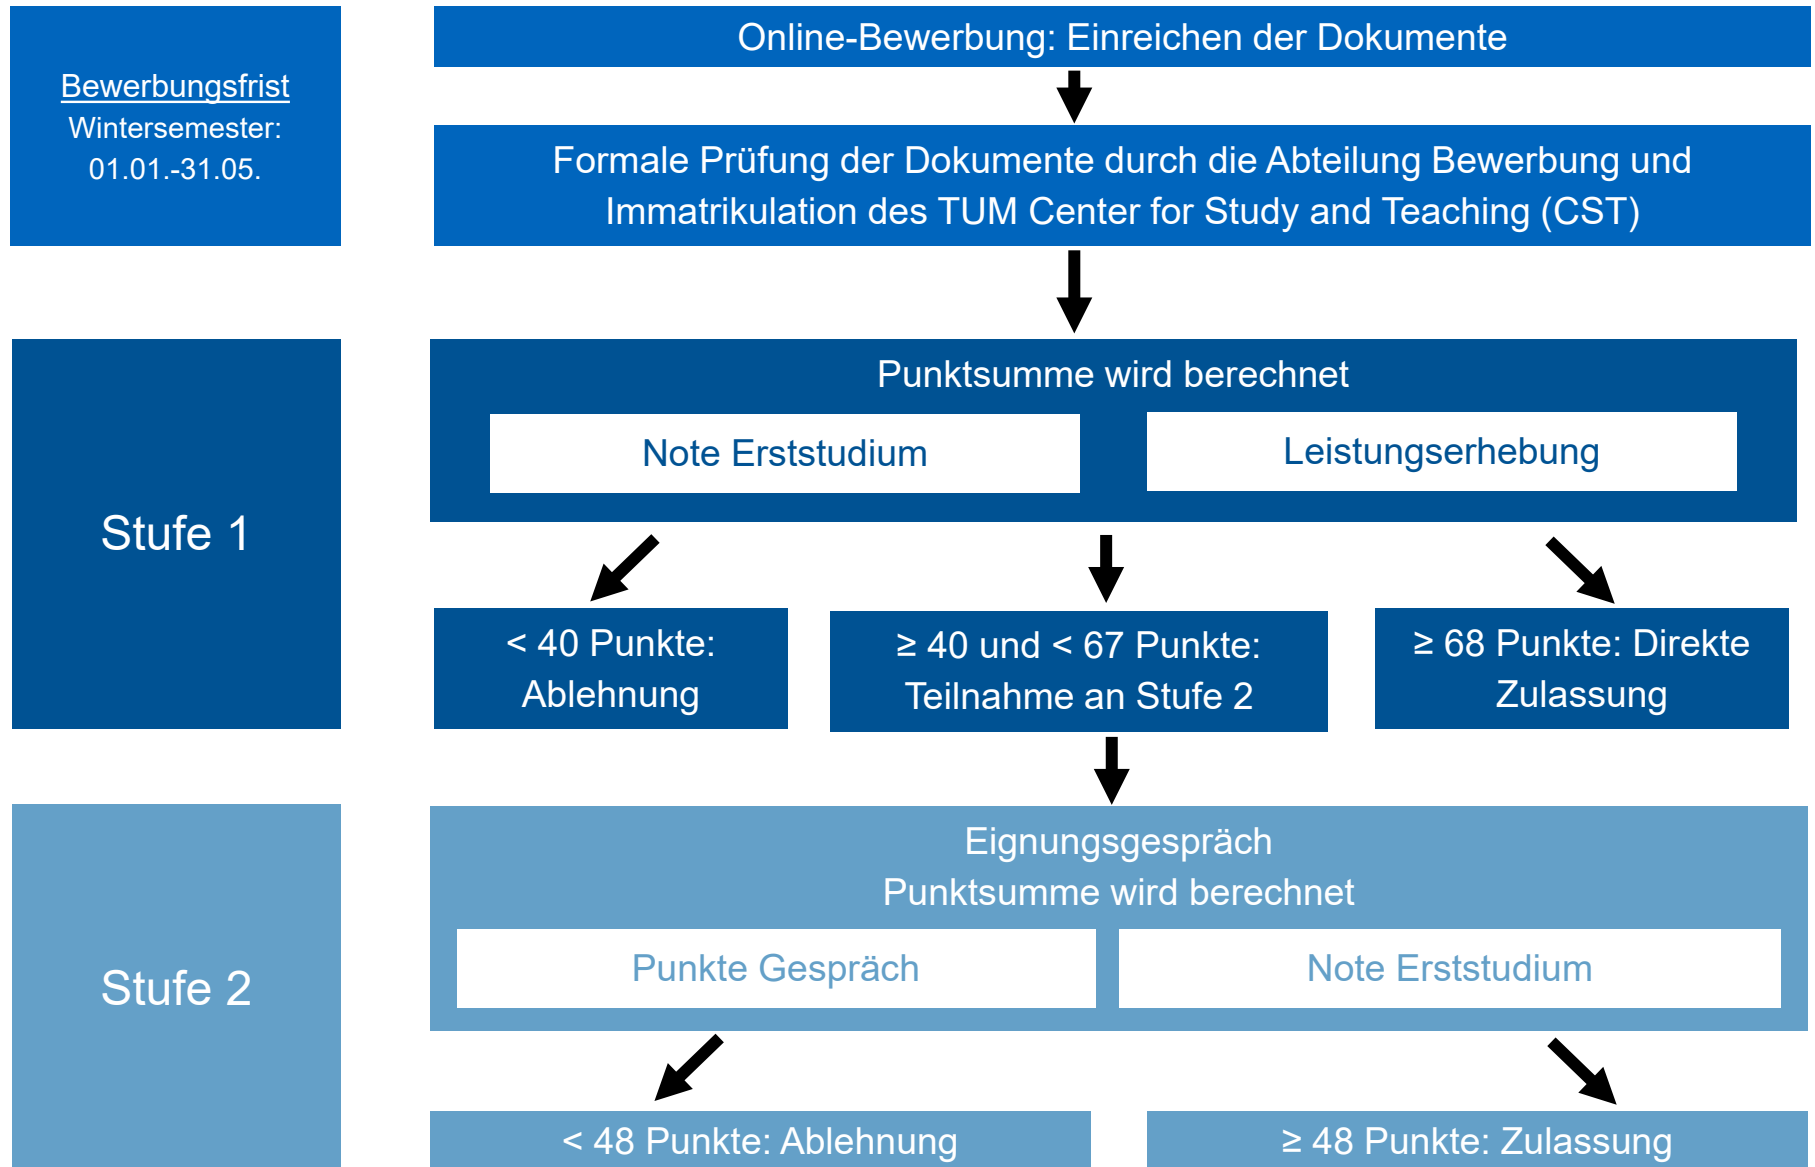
Bewerbungsfrist
Wintersemester:
01.01.-31.05.

Online-Bewerbung: Einreichen der Dokumente

Formale Prüfung der Dokumente durch die Abteilung Bewerbung und Immatrikulation des TUM Center for Study and Teaching (CST)

Stufe 1

Punktsumme wird berechnet

Note Erststudium

Leistungserhebung

< 40 Punkte: Ablehnung

≥ 40 und < 67 Punkte: Teilnahme an Stufe 2

≥ 68 Punkte: Direkte Zulassung

Stufe 2

Eignungsgespräch
Punktsumme wird berechnet

Punkte Gespräch

Note Erststudium

< 48 Punkte: Ablehnung

≥ 48 Punkte: Zulassung